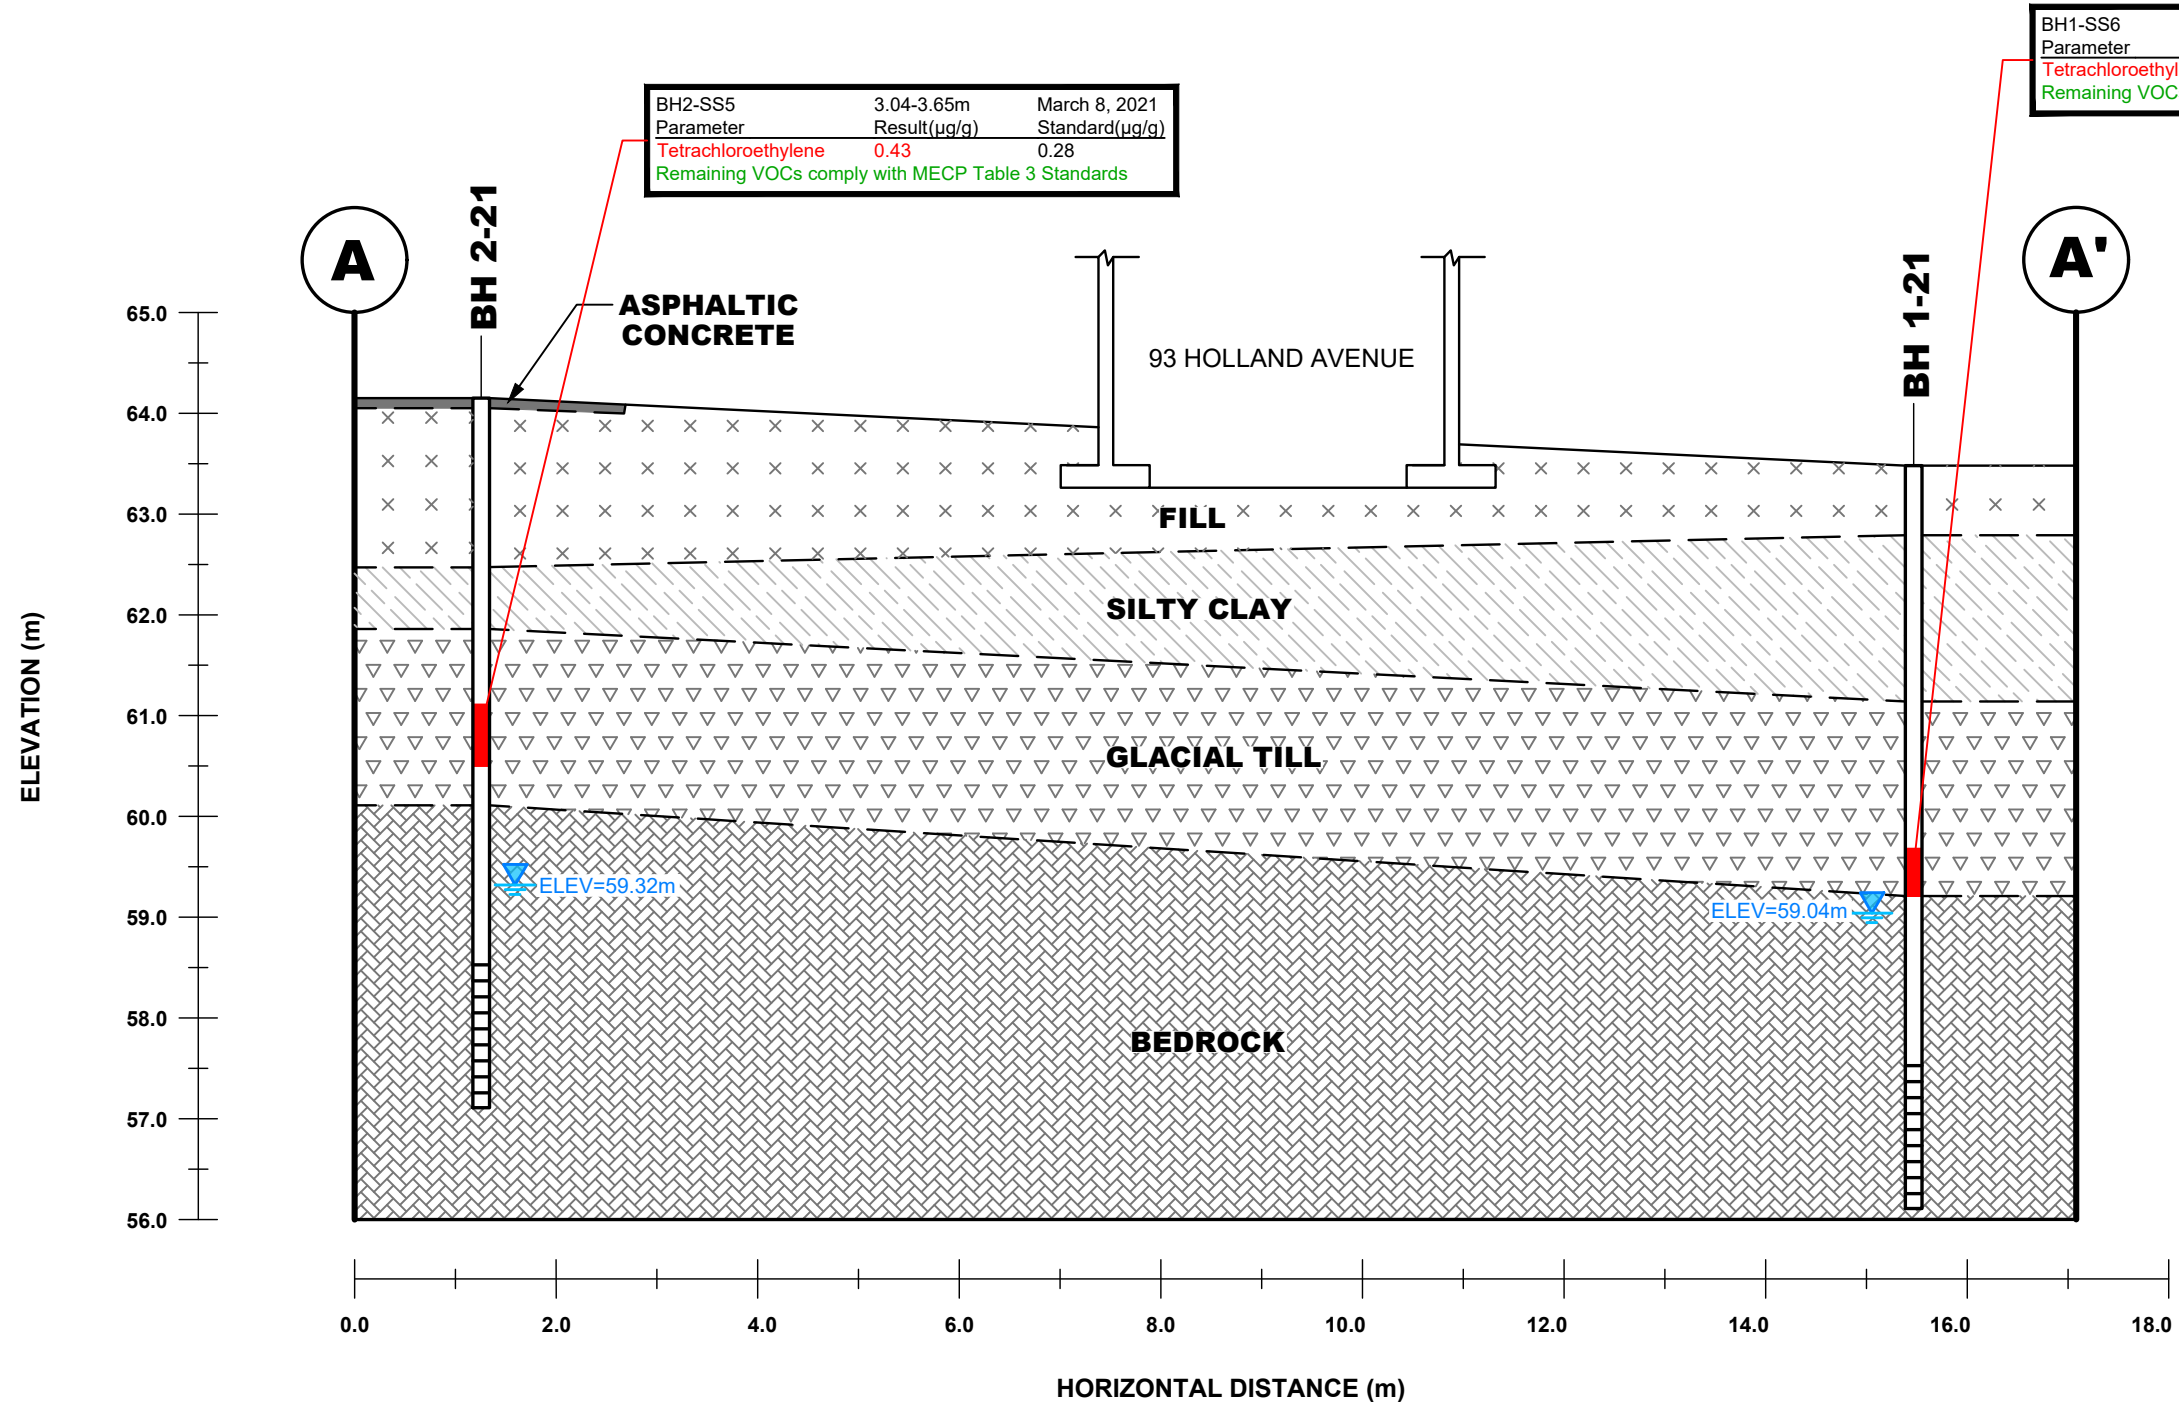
BH1-SS6
Parameter
Tetrachloroethyl
Remaining VOC

| BH2-SS5 | 3.04-3.65m | March 8, 2021 |
|---|---|---|
| Parameter | Result(μg/g) | Standard(μg/g) |
| Tetrachloroethylene | 0.43 | 0.28 |

Remaining VOCs comply with MECP Table 3 Standards

A

BH 2-21

ASPHALTIC CONCRETE

93 HOLLAND AVENUE

BH 1-21

A'

65.0
64.0
63.0
62.0
61.0
60.0
59.0
58.0
57.0
56.0

ELEVATION (m)

FILL

SILTY CLAY

GLACIAL TILL

ELEV=59.32m

ELEV=59.04m

BEDROCK

0.0 2.0 4.0 6.0 8.0 10.0 12.0 14.0 16.0 18.0

HORIZONTAL DISTANCE (m)